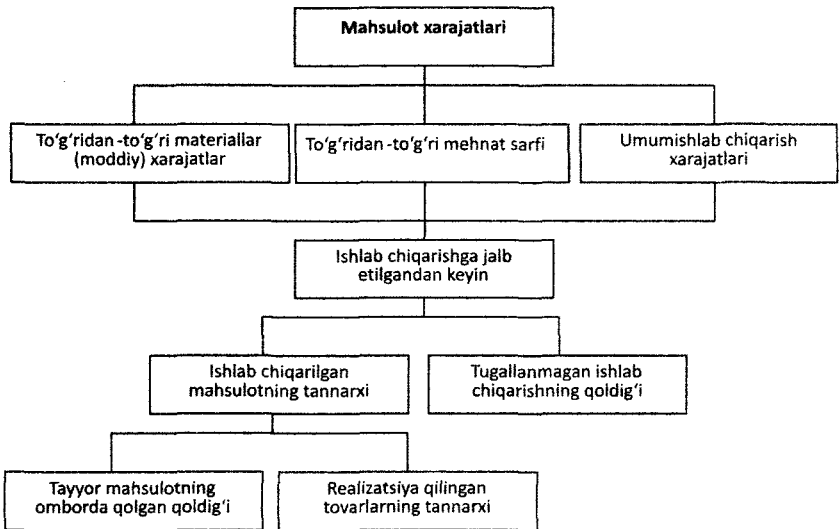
Mahsulot xarajatlari

To‘g‘ridan -to‘g‘ri materiallar (moddiy) xarajatlar

To‘g‘ridan -to‘g‘ri mehnat sarfi

Umumishlab chiqarish xarajatlari

Ishlab chiqarishga jalb etilgandan keyin

Ishlab chiqarilgan mahsulotning tannarxi

Tugallanmagan ishlab chiqarishning qoldig‘i

Tayyor mahsulotning omborda qolgan qoldig‘i

Realizatsiya qilingan tovarlarning tannarxi